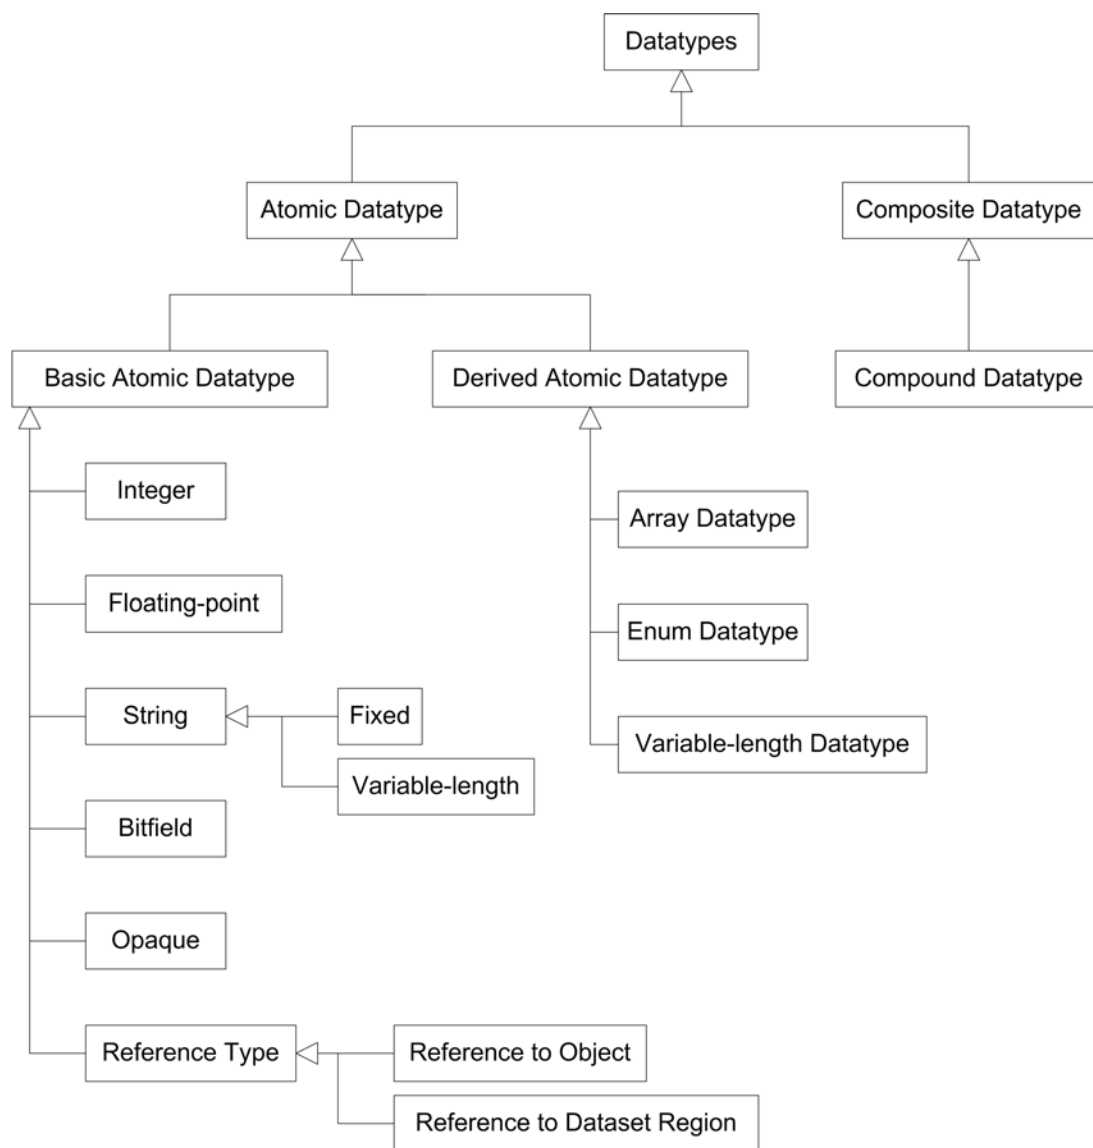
Datatypes

Atomic Datatype

Composite Datatype

Basic Atomic Datatype

Derived Atomic Datatype

Compound Datatype

Integer

Floating-point

String

Fixed

Variable-length

Bitfield

Opaque

Reference Type

Reference to Object

Reference to Dataset Region

Array Datatype

Enum Datatype

Variable-length Datatype